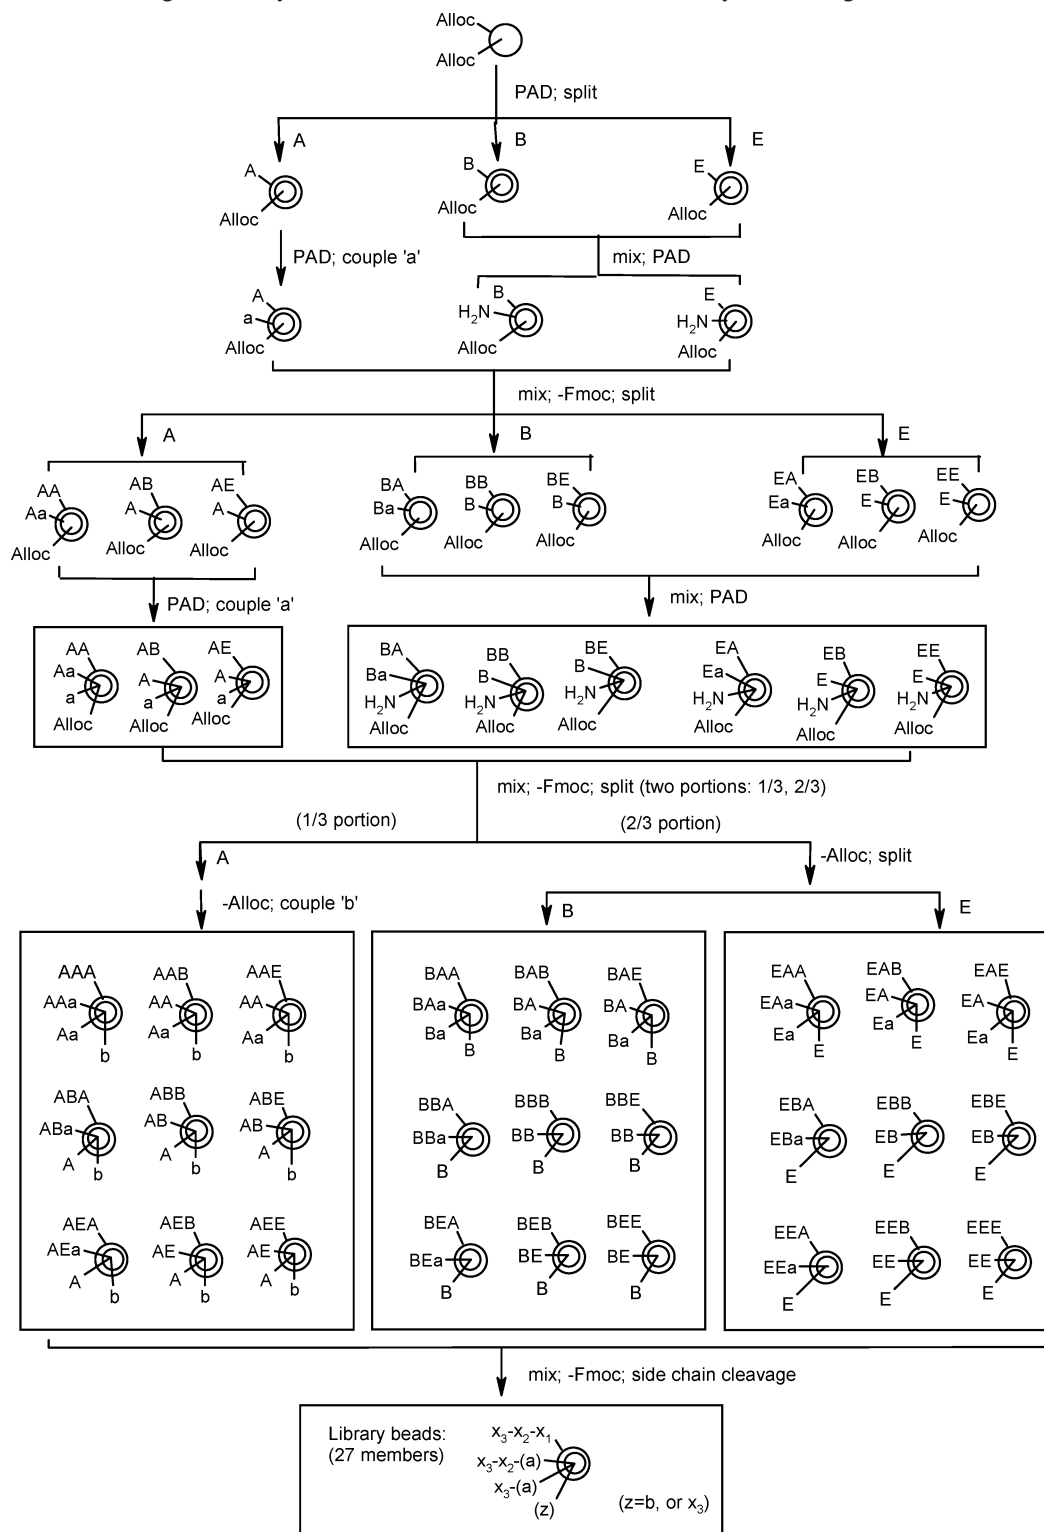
Alloc
Alloc

PAD; split

A
B
E

A
Alloc

B
Alloc

E
Alloc

PAD; couple 'a'

mix; PAD

A
a
Alloc

B
$H_2N$
Alloc

E
$H_2N$
Alloc

mix; -Fmoc; split

A
B
E

AA
Aa
Alloc

AB
A
Alloc

AE
A
Alloc

BA
Ba
Alloc

BB
B
Alloc

BE
B
Alloc

EA
Ea
Alloc

EB
E
Alloc

EE
E
Alloc

PAD; couple 'a'

mix; PAD

AA
Aa
a
Alloc

AB
A
a
Alloc

AE
A
a
Alloc

BA
Ba
$H_2N$
Alloc

BB
B
$H_2N$
Alloc

BE
B
$H_2N$
Alloc

EA
Ea
$H_2N$
Alloc

EB
E
$H_2N$
Alloc

EE
E
$H_2N$
Alloc

mix; -Fmoc; split (two portions: 1/3, 2/3)

(1/3 portion)

(2/3 portion)

A

-Alloc; split

-Alloc; couple 'b'

B

E

AAA
AAa
Aa
b

AAB
AA
Aa
b

AAE
AA
Aa
b

ABA
ABa
A
b

ABB
AB
A
b

ABE
AB
A
b

AEA
AEa
A
b

AEB
AE
A
b

AEE
AE
A
b

BAA
BAa
Ba
B

BAB
BA
Ba
B

BAE
BA
Ba
B

BBA
BBa
B

BBB
BB
B

BBE
BB
B

BEA
BEa
B

BEB
BE
B

BEE
BE
B

EAA
EAa
Ea
E

EAB
EA
Ea
E

EAE
EA
Ea
E

EBA
EBa
E

EBB
EB
E

EBE
EB
E

EEA
EEa
E

EEB
EE
E

EEE
EE
E

mix; -Fmoc; side chain cleavage

Library beads:
(27 members)

$x_3$-$x_2$-$x_1$
$x_3$-$x_2$-(a)
$x_3$-(a)
(z)

(z=b, or $x_3$)